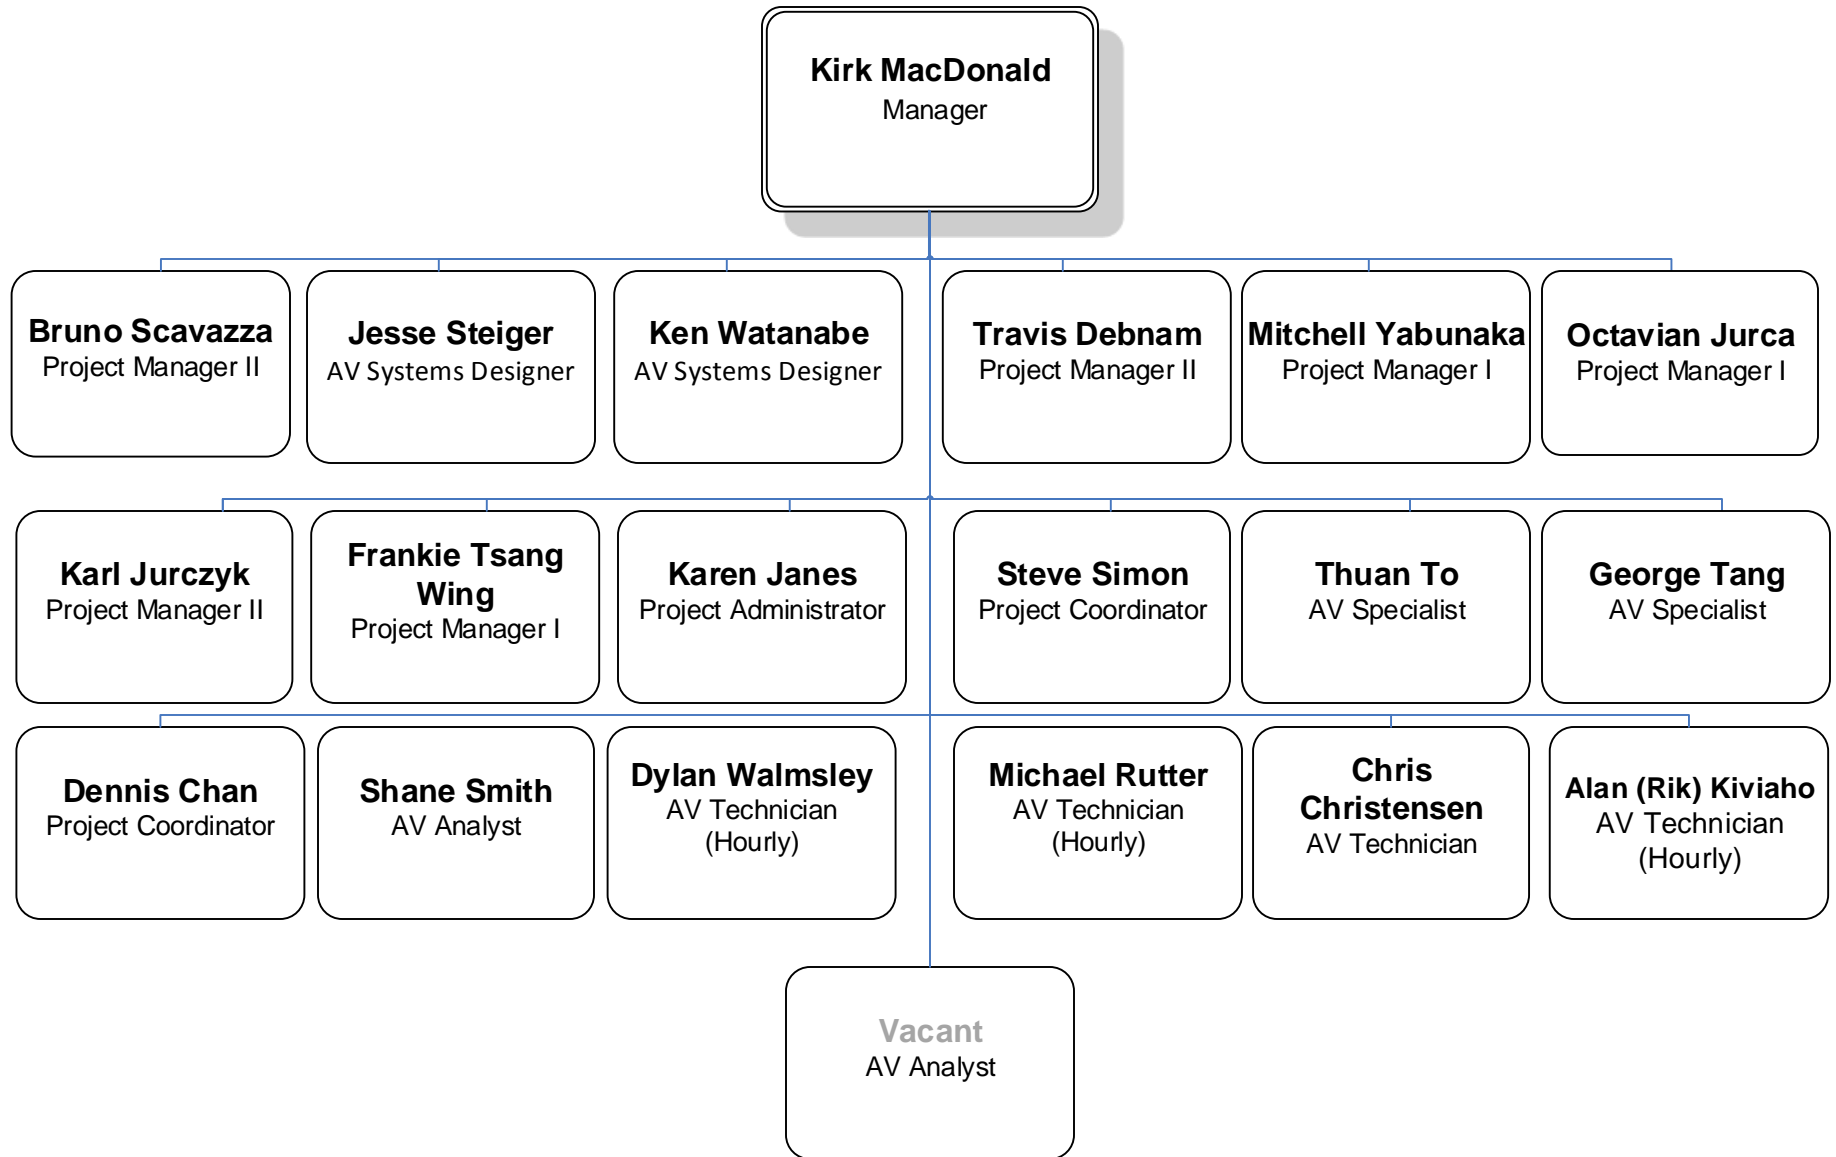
Kirk MacDonald
Manager

Bruno Scavazza
Project Manager II

Jesse Steiger
AV Systems Designer

Ken Watanabe
AV Systems Designer

Travis Debnam
Project Manager II

Mitchell Yabunaka
Project Manager I

Octavian Jurca
Project Manager I

Karl Jurczyk
Project Manager II

Frankie Tsang Wing
Project Manager I

Karen Janes
Project Administrator

Steve Simon
Project Coordinator

Thuan To
AV Specialist

George Tang
AV Specialist

Dennis Chan
Project Coordinator

Shane Smith
AV Analyst

Dylan Walmsley
AV Technician (Hourly)

Michael Rutter
AV Technician (Hourly)

Chris Christensen
AV Technician

Alan (Rik) Kiviaho
AV Technician (Hourly)

Vacant
AV Analyst